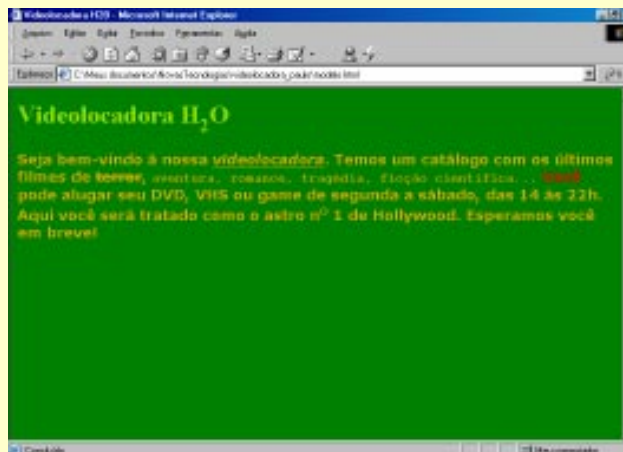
Videolocadora H2O - Microsoft Internet Explorer

Arquivo Editar Exibir Favoritos Ferramentas Ajuda

Endereço C:\Meus documentos\Nova\Tecnologia\videolocadora_paulo\modelo.html

Videolocadora $H_2O$

Seja bem-vindo à nossa videolocadora. Temos um catálogo com os últimos filmes de terror, aventura, romance, tragédia, ficção científica... Você pode alugar seu DVD, VHS ou game de segunda a sábado, das 14 às 22h. Aqui você será tratado como o astro nº 1 de Hollywood. Esperamos você em breve!

Concluído

Meu computador